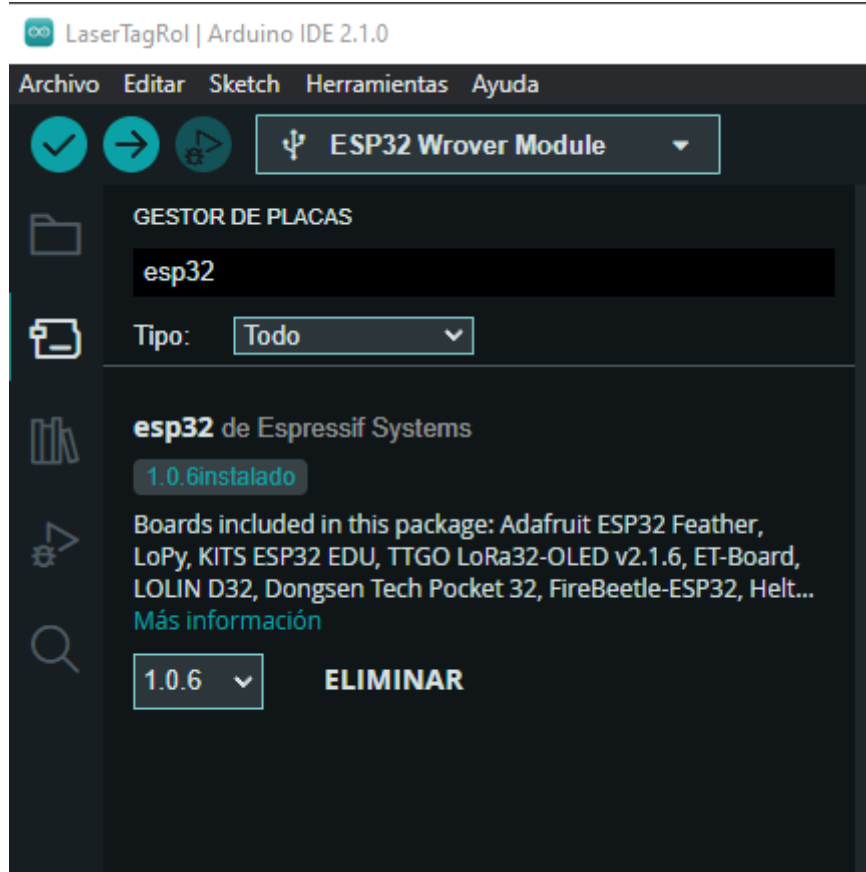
LaserTagRol | Arduino IDE 2.1.0

Archivo Editar Sketch Herramientas Ayuda

ESP32 Wrover Module

GESTOR DE PLACAS

esp32

Tipo: Todo

esp32 de Espressif Systems

1.0.6instalado

Boards included in this package: Adafruit ESP32 Feather, LoPy, KITS ESP32 EDU, TTGO LoRa32-OLED v2.1.6, ET-Board, LOLIN D32, Dongsen Tech Pocket 32, FireBeetle-ESP32, Helt...
Más información

1.0.6 ELIMINAR